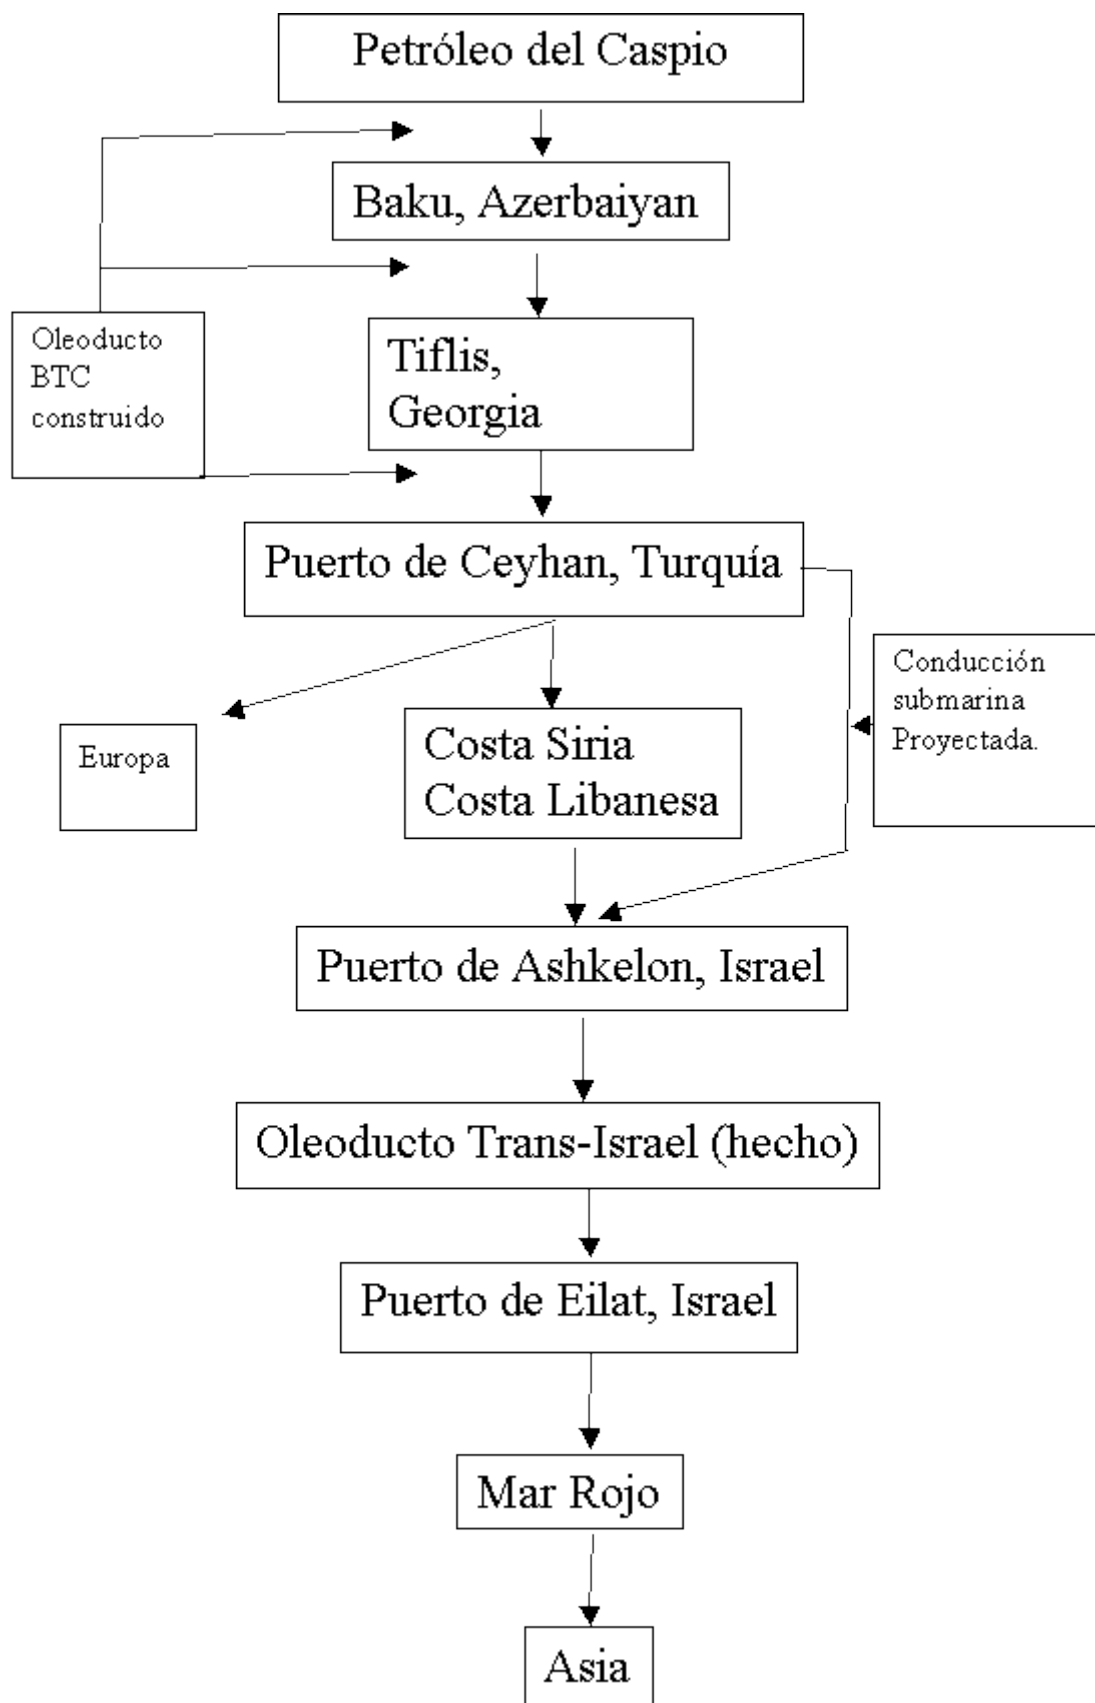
Petróleo del Caspio

Baku, Azerbaiyan

Oleoducto BTC construido

Tiflis, Georgia

Puerto de Ceyhan, Turquía

Conducción submarina Proyectada.

Europa

Costa Siria
Costa Libanesa

Puerto de Ashkelon, Israel

Oleoducto Trans-Israel (hecho)

Puerto de Eilat, Israel

Mar Rojo

Asia